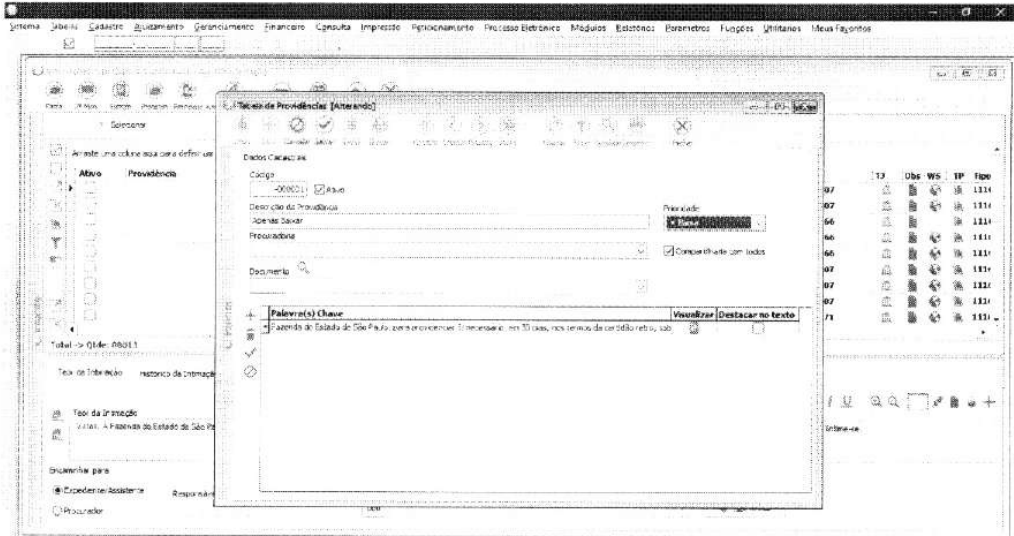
Sistema Tabelas Cadastro Ajuizamento Gerenciamento Financeiro Consulta Impressão Relacionamento Processo Eletrônico Modulos Relatórios Parametros Funções Utilitarios Meus Favoritos

Tabela de Providências [Alterando]

Dados Cadastrais

Código
000011 Ativo

Descrição da Providência
Apenas Baixar

Prioridade
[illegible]

Procuradoria

Compartilhar com todos

Documento

| Palavra(s) Chave | Visualizar | Destacar no texto |
|---|---|---|
| Fazenda do Estado de São Paulo, para providenciar, o necessário, em 30 dias, nos termos da certidão retro, sob | | |

Selecionar

Arraste uma coluna aqui para definir um

Ativo
Providência

Total -> Qtde: 00011

Teor da Intimação
Histórico da Intimação

Teor da Intimação
Vistos. A Fazenda do Estado de São Pa

Encaminhar para
Expediente/Assistente
Responsável
Procurador

TJ Obs WS TP Tipo
07 111
07 111
66 111
66 111
66 111
07 111
07 111
07 111
71 111

Intime-se